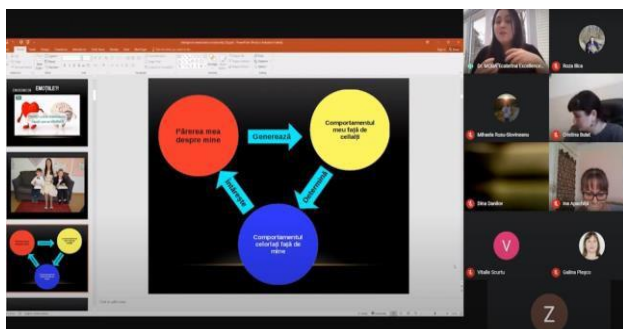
Părerea mea despre mine

Generează

Comportamentul meu față de ceilalți

Determină

Comportamentul celorlalți față de mine

Întărește

EMOȚIILE!!

Dr. Mițițel Ecaterina Excellence

Roza Bica

Mihaela Rusu Gavrileanu

Cristina Botel

Dina Danilov

Ina Apachiței

V

Vitalie Scurtu

Galina Pleșco

Z